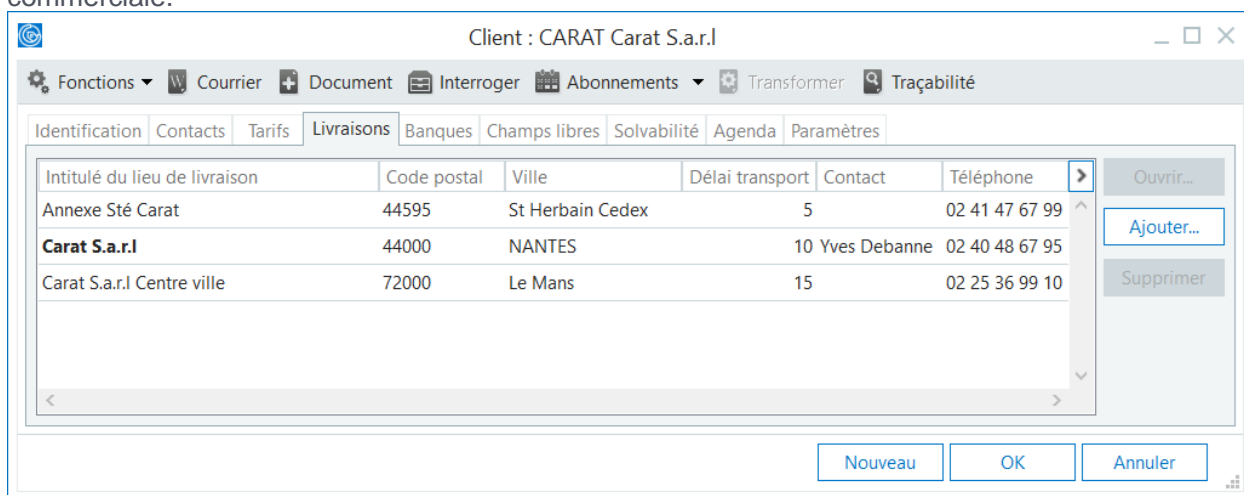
commerciale.

Client : CARAT Carat S.a.r.l

Fonctions Courrier Document Interroger Abonnements Transformer Traçabilité

Identification Contacts Tarifs Livraisons Banques Champs libres Solvabilité Agenda Paramètres

| Intitulé du lieu de livraison | Code postal | Ville | Délai transport | Contact | Téléphone |
|---|---|---|---|---|---|
| Annexe Sté Carat | 44595 | St Herbain Cedex | 5 | | 02 41 47 67 99 |
| **Carat S.a.r.l** | 44000 | NANTES | 10 | Yves Debanne | 02 40 48 67 95 |
| Carat S.a.r.l Centre ville | 72000 | Le Mans | 15 | | 02 25 36 99 10 |

Ouvrir...
Ajouter...
Supprimer

Nouveau OK Annuler